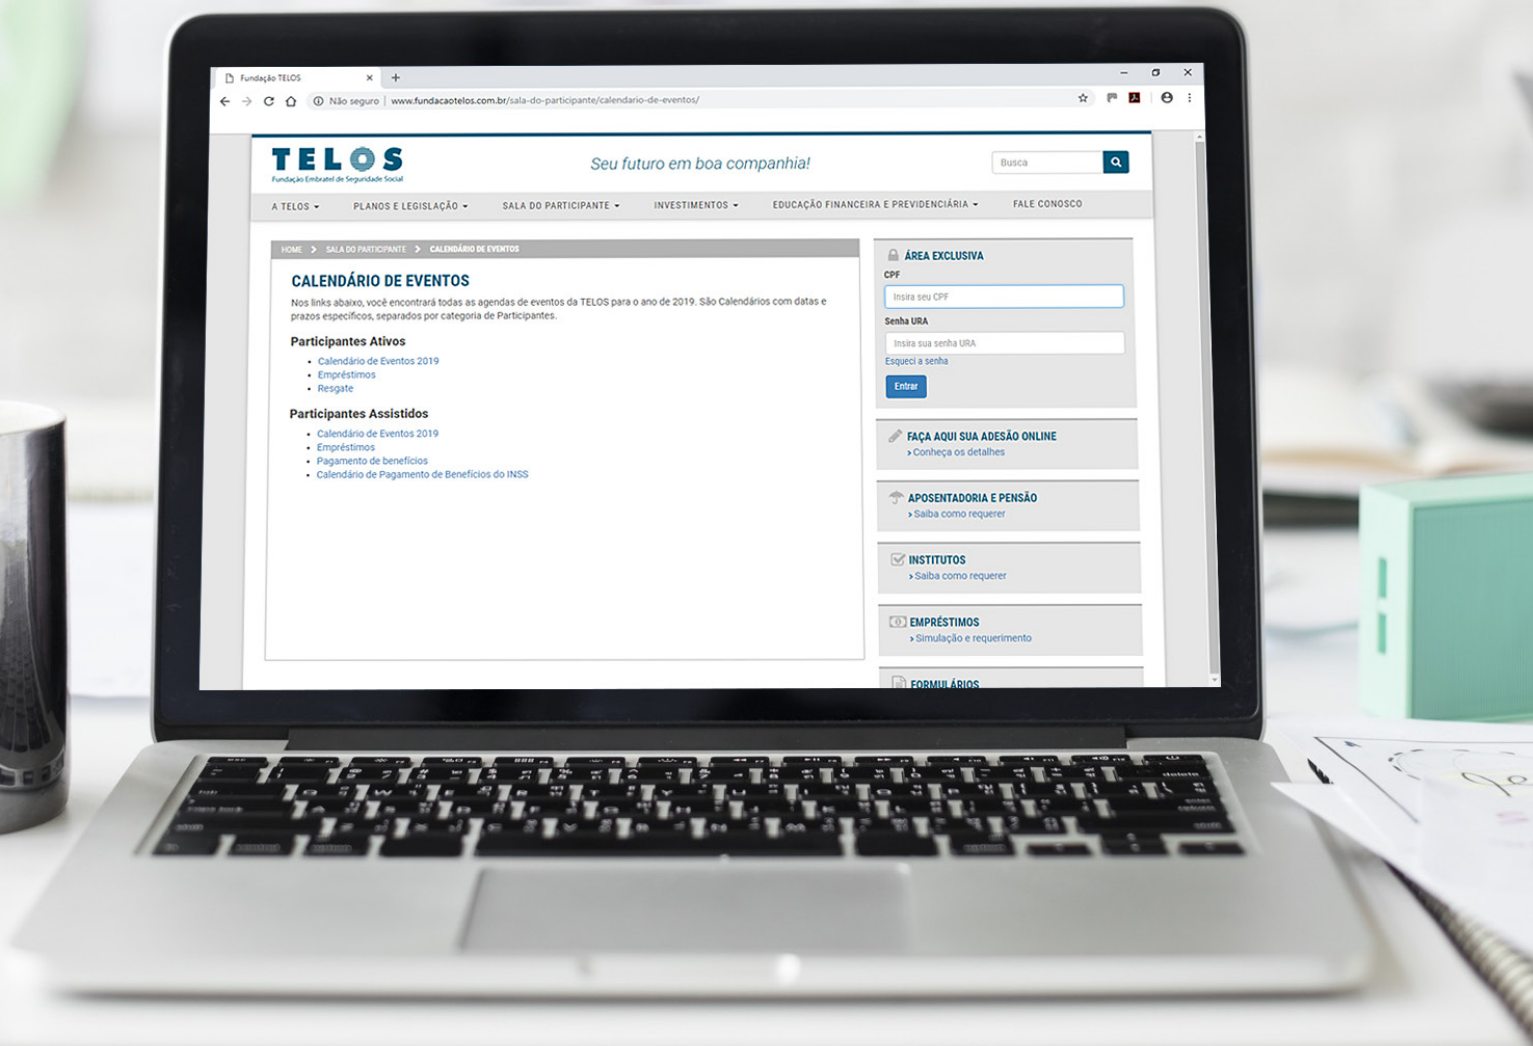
Fundação TELOS
Não seguro | www.fundacaotelos.com.br/sala-do-participante/calendario-de-eventos/

TELOS
Fundação Embratel de Seguridade Social

Seu futuro em boa companhia!

Busca

A TELOS ▾ PLANOS E LEGISLAÇÃO ▾ SALA DO PARTICIPANTE ▾ INVESTIMENTOS ▾ EDUCAÇÃO FINANCEIRA E PREVIDENCIÁRIA ▾ FALE CONOSCO

HOME > SALA DO PARTICIPANTE > CALENDÁRIO DE EVENTOS

CALENDÁRIO DE EVENTOS

Nos links abaixo, você encontrará todas as agendas de eventos da TELOS para o ano de 2019. São Calendários com datas e prazos específicos, separados por categoria de Participantes.

Participantes Ativos
- Calendário de Eventos 2019
- Empréstimos
- Resgate

Participantes Assistidos
- Calendário de Eventos 2019
- Empréstimos
- Pagamento de benefícios
- Calendário de Pagamento de Benefícios do INSS

ÁREA EXCLUSIVA
CPF
Insira seu CPF
Senha URA
Insira sua senha URA
Esqueci a senha
Entrar

FAÇA AQUI SUA ADESÃO ONLINE
› Conheça os detalhes

APOSENTADORIA E PENSÃO
› Saiba como requerer

INSTITUTOS
› Saiba como requerer

EMPRÉSTIMOS
› Simulação e requerimento

FORMULÁRIOS